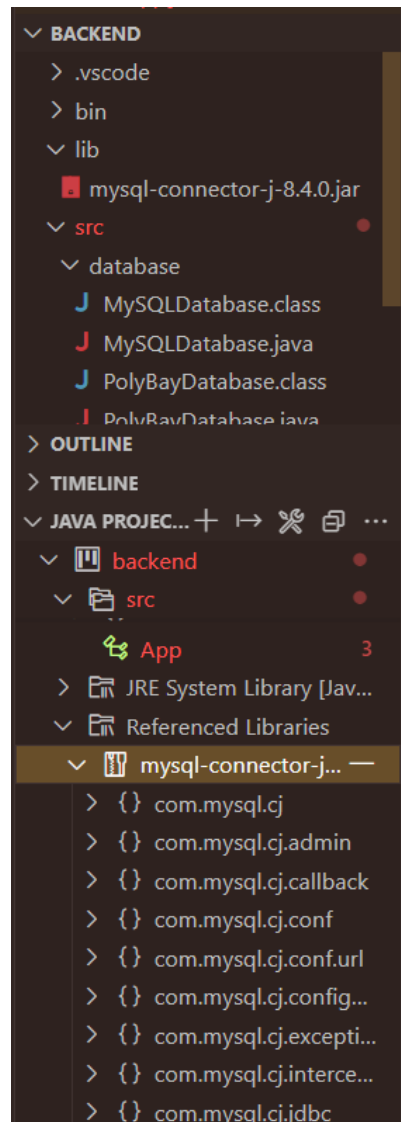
BACKEND
.vscode
bin
lib
mysql-connector-j-8.4.0.jar
src
database
MySQLDatabase.class
MySQLDatabase.java
PolyBayDatabase.class
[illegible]
OUTLINE
TIMELINE
JAVA PROJEC...
backend
src
App 3
JRE System Library [Jav...
Referenced Libraries
mysql-connector-j...
com.mysql.cj
com.mysql.cj.admin
com.mysql.cj.callback
com.mysql.cj.conf
com.mysql.cj.conf.url
com.mysql.cj.config...
com.mysql.cj.excepti...
com.mysql.cj.interce...
com.mysql.cj.jdbc